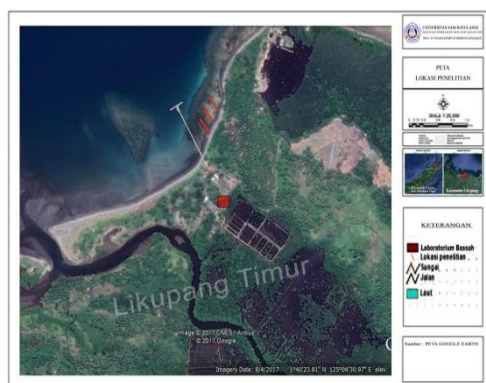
UNIVERSITAS SAM RATULANGI
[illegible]
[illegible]

PETA
LOKASI PENELITIAN

SKALA 1:20.000

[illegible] Likupang

KETERANGAN

Laboratorium Basah
Lokasi penelitian
Sungai
Jalan
Laut

Sumber : PETA GOOGLE EARTH

Likupang Timur

Image © 2017 CNES / Airbus
© 2017 Google

Imagery Date: 6/4/2017 1°40'23.81" N 125°04'30.97" E elev